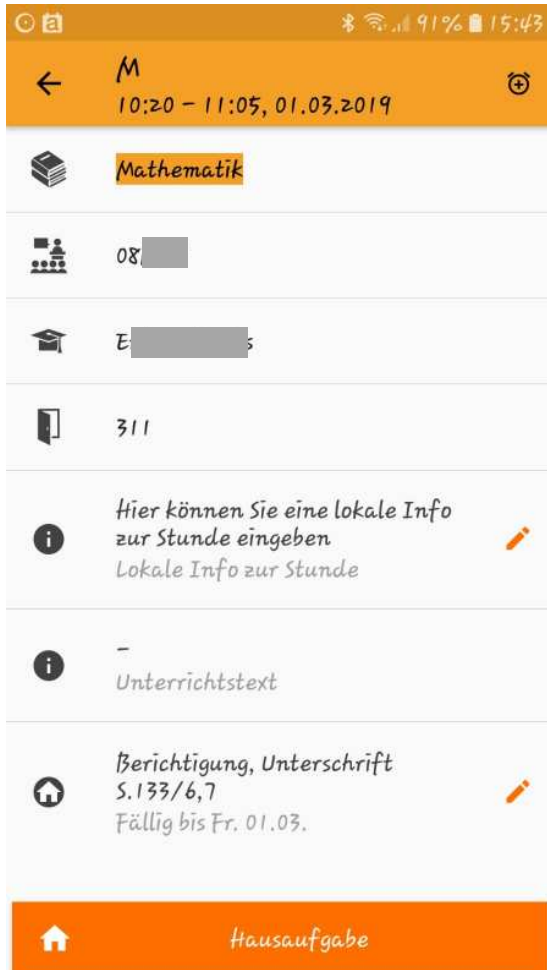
91% 15:43

M
10:20 – 11:05, 01.03.2019

Mathematik

08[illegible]

E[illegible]s

311

Hier können Sie eine lokale Info zur Stunde eingeben
Lokale Info zur Stunde

–
Unterrichtstext

Berichtigung, Unterschrift S.133/6,7
Fällig bis Fr. 01.03.

Hausaufgabe